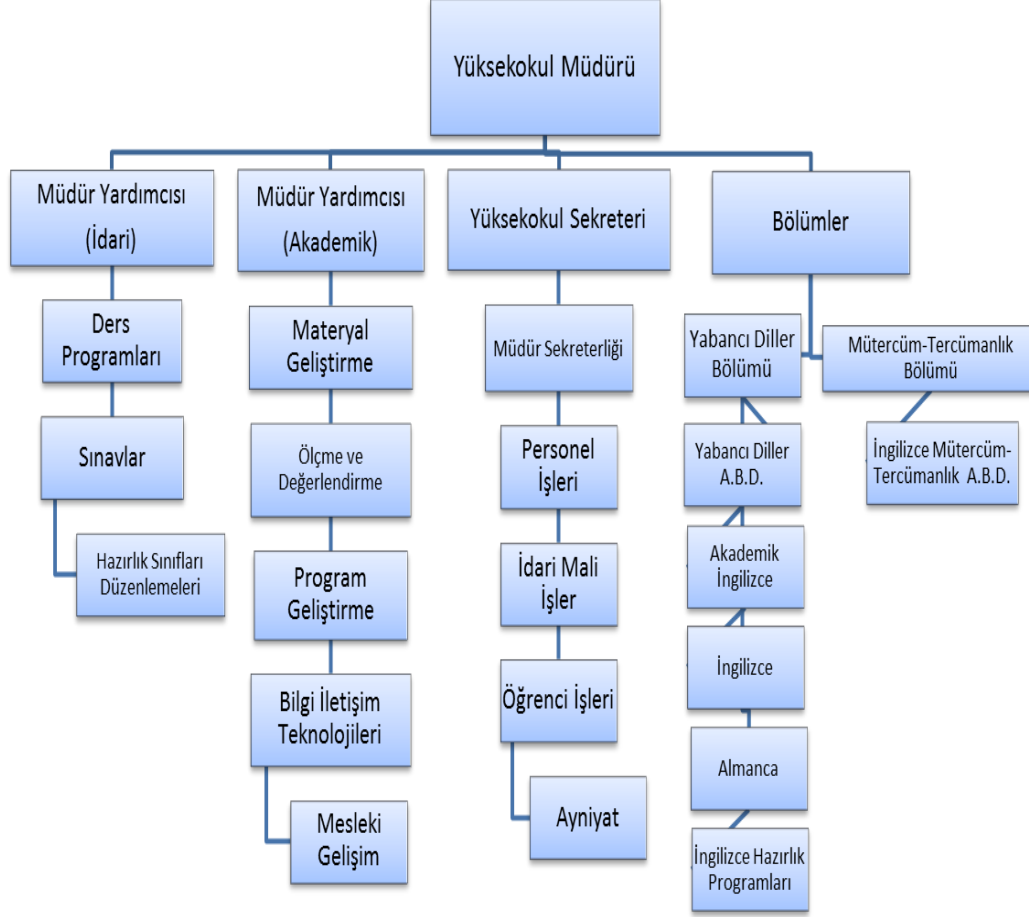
Yüksekokul Müdürü

Müdür Yardımcısı (İdari)

Ders Programları

Sınavlar

Hazırlık Sınıfları Düzenlemeleri

Müdür Yardımcısı (Akademik)

Materyal Geliştirme

Ölçme ve Değerlendirme

Program Geliştirme

Bilgi İletişim Teknolojileri

Mesleki Gelişim

Yüksekokul Sekreteri

Müdür Sekreterliği

Personel İşleri

İdari Mali İşler

Öğrenci İşleri

Ayniyat

Bölümler

Yabancı Diller Bölümü

Yabancı Diller A.B.D.

Akademik İngilizce

İngilizce

Almanca

İngilizce Hazırlık Programları

Mütercüm-Tercümanlık Bölümü

İngilizce Mütercüm-Tercümanlık A.B.D.